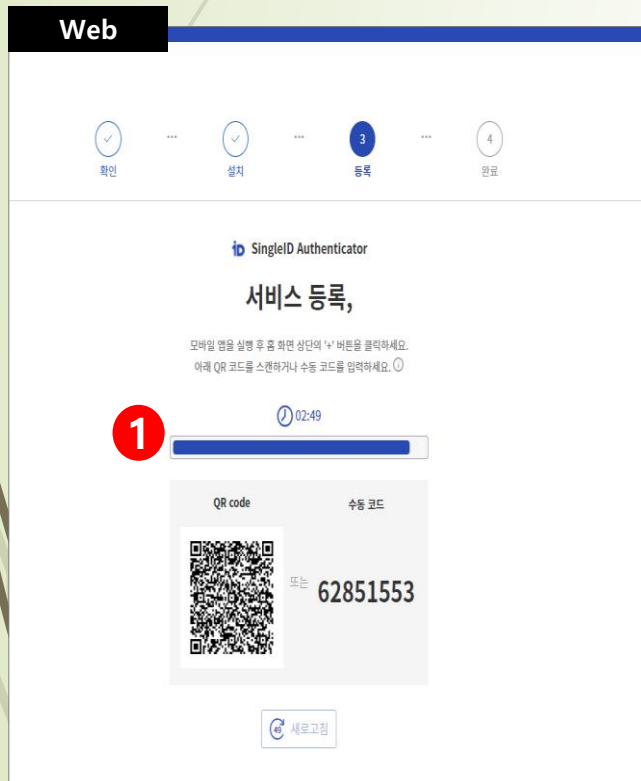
Web

✓
확인
✓
설치
3
등록
4
완료

iD SingleID Authenticator

서비스 등록,

모바일 앱을 실행 후 홈 화면 상단의 '+' 버튼을 클릭하세요.
아래 QR 코드를 스캔하거나 수동 코드를 입력하세요.

02:49

1

QR code

수동 코드

또는

62851553

45 새로고침